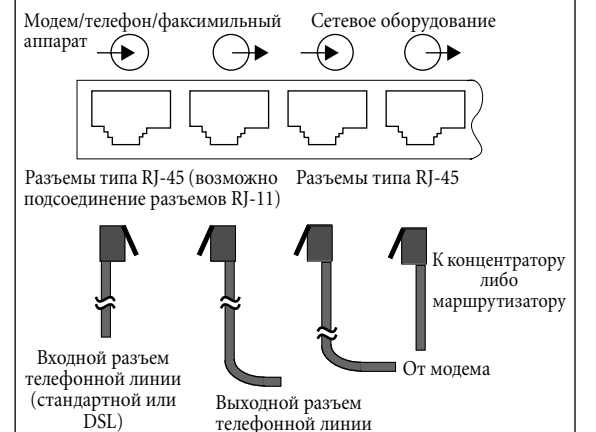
Модем/телефон/факсимильный аппарат

Сетевое оборудование

Разъемы типа RJ-45 (возможно подсоединение разъемов RJ-11)

Разъемы типа RJ-45

К концентратору либо маршрутизатору

Входной разъем телефонной линии (стандартной или DSL)

Выходной разъем телефонной линии

От модема